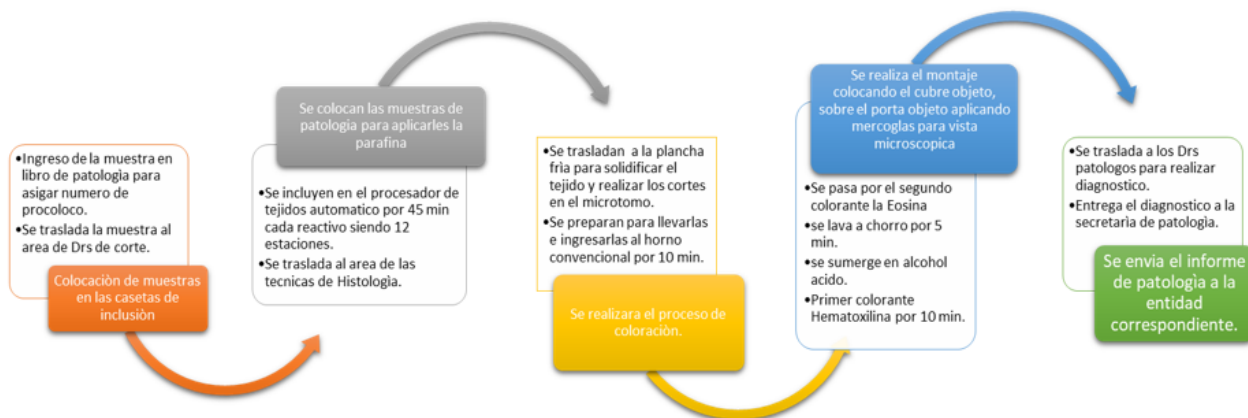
•Ingreso de la muestra en libro de patologìa para asigar numero de procoloco.
•Se traslada la muestra al area de Drs de corte.

Colocaciòn de muestras en las casetas de inclusiòn

Se colocan las muestras de patologia para aplicarles la parafina

•Se incluyen en el procesador de tejidos automatico por 45 min cada reactivo siendo 12 estaciones.
•Se traslada al area de las tecnicas de Histologìa.

•Se trasladan a la plancha frìa para solidificar el tejido y realizar los cortes en el microtomo.
•Se preparan para llevarlas e ingresarlas al horno convencional por 10 min.

Se realizara el proceso de coloraciòn.

Se realiza el montaje colocando el cubre objeto, sobre el porta objeto aplicando mercoglas para vista microscopica

•Se pasa por el segundo colorante la Eosina
•se lava a chorro por 5 min.
•se sumerge en alcohol acido.
•Primer colorante Hematoxilina por 10 min.

•Se traslada a los Drs patologos para realizar diagnostico.
•Entrega el diagnostico a la secretarìa de patologia.

Se envia el informe de patologìa a la entidad correspondiente.